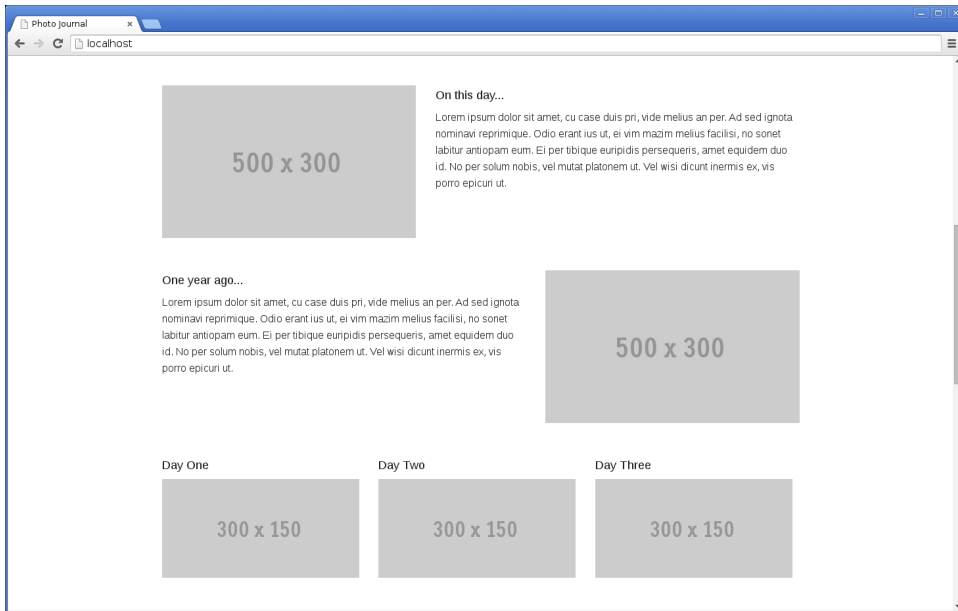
Photo Journal ×

localhost

500 x 300

On this day...

Lorem ipsum dolor sit amet, cu case duis pri, vide melius an per. Ad sed ignota nominavi reprimique. Odio erant ius ut, ei vim mazim melius facilisi, no sonet labitur antiopam eum. Ei per tibique euripidis persequeris, amet equidem duo id. No per solum nobis, vel mutat platonem ut. Vel wisi dicunt inermis ex, vis porro epicuri ut.

One year ago...

Lorem ipsum dolor sit amet, cu case duis pri, vide melius an per. Ad sed ignota nominavi reprimique. Odio erant ius ut, ei vim mazim melius facilisi, no sonet labitur antiopam eum. Ei per tibique euripidis persequeris, amet equidem duo id. No per solum nobis, vel mutat platonem ut. Vel wisi dicunt inermis ex, vis porro epicuri ut.

500 x 300

Day One

300 x 150

Day Two

300 x 150

Day Three

300 x 150